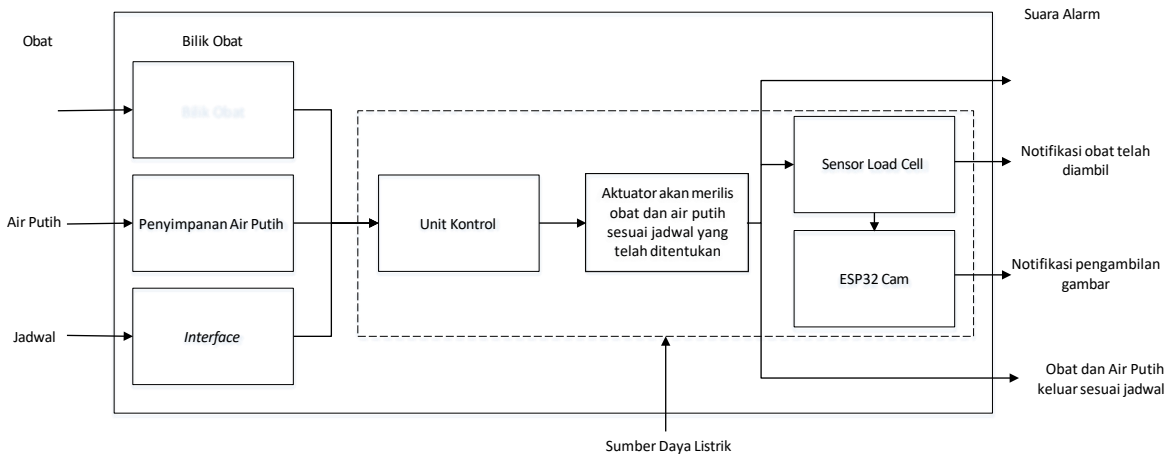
Suara Alarm

Obat

Bilik Obat

Bilik Obat

Air Putih

Penyimpanan Air Putih

Jadwal

Interface

Unit Kontrol

Aktuator akan merilis obat dan air putih sesuai jadwal yang telah ditentukan

Sensor Load Cell

Notifikasi obat telah diambil

ESP32 Cam

Notifikasi pengambilan gambar

Obat dan Air Putih keluar sesuai jadwal

Sumber Daya Listrik